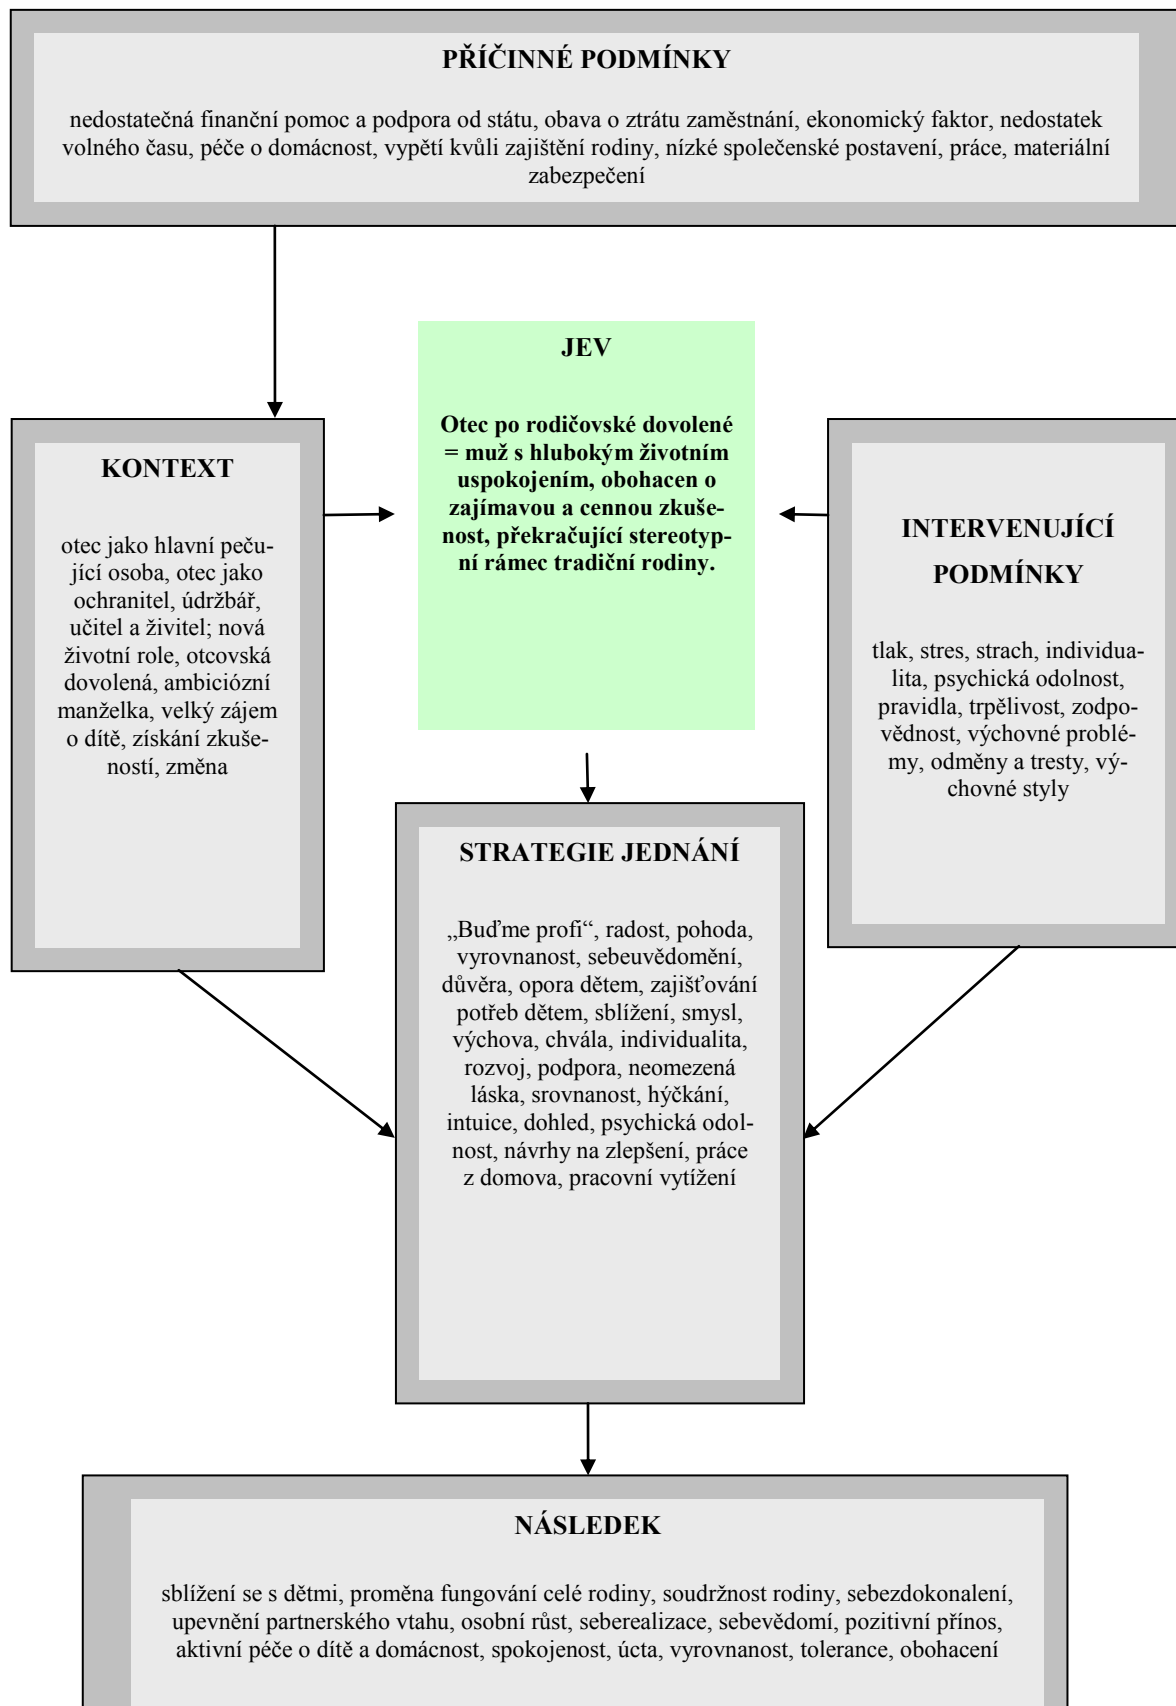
PŘÍČINNÉ PODMÍNKY

nedostatečná finanční pomoc a podpora od státu, obava o ztrátu zaměstnání, ekonomický faktor, nedostatek volného času, péče o domácnost, vypětí kvůli zajištění rodiny, nízké společenské postavení, práce, materiální zabezpečení

JEV

Otec po rodičovské dovolené = muž s hlubokým životním uspokojením, obohacen o zajímavou a cennou zkušenost, překračující stereotypní rámec tradiční rodiny.

KONTEXT

otec jako hlavní pečující osoba, otec jako ochranitel, údržbář, učitel a živitel; nová životní role, otcovská dovolená, ambiciózní manželka, velký zájem o dítě, získání zkušeností, změna

INTERVENUJÍCÍ PODMÍNKY

tlak, stres, strach, individualita, psychická odolnost, pravidla, trpělivost, zodpovědnost, výchovné problémy, odměny a tresty, výchovné styly

STRATEGIE JEDNÁNÍ

„Buďme profi“, radost, pohoda, vyrovnanost, sebeuvědomění, důvěra, opora dětem, zajišťování potřeb dětem, sblížení, smysl, výchova, chvála, individualita, rozvoj, podpora, neomezená láska, srovnanost, hýčkání, intuice, dohled, psychická odolnost, návrhy na zlepšení, práce z domova, pracovní vytížení

NÁSLEDEK

sblížení se s dětmi, proměna fungování celé rodiny, soudržnost rodiny, sebezdokonalení, upevnění partnerského vtahu, osobní růst, seberealizace, sebevědomí, pozitivní přínos, aktivní péče o dítě a domácnost, spokojenost, úcta, vyrovnanost, tolerance, obohacení